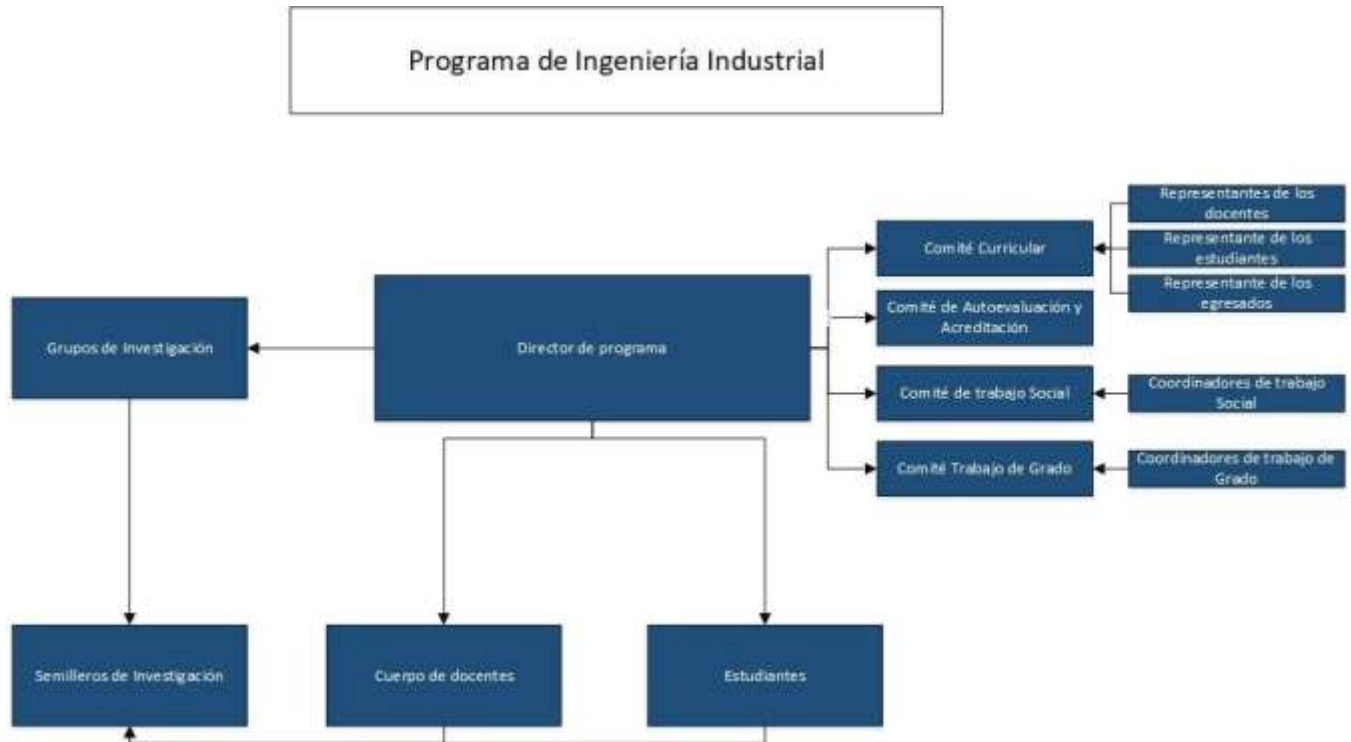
Programa de Ingeniería Industrial

Representantes de los docentes

Comité Curricular

Representante de los estudiantes

Representante de los egresados

Grupos de Investigación

Director de programa

Comité de Autoevaluación y Acreditación

Comité de trabajo Social

Coordinadores de trabajo Social

Comité Trabajo de Grado

Coordinadores de trabajo de Grado

Semilleros de Investigación

Cuerpo de docentes

Estudiantes